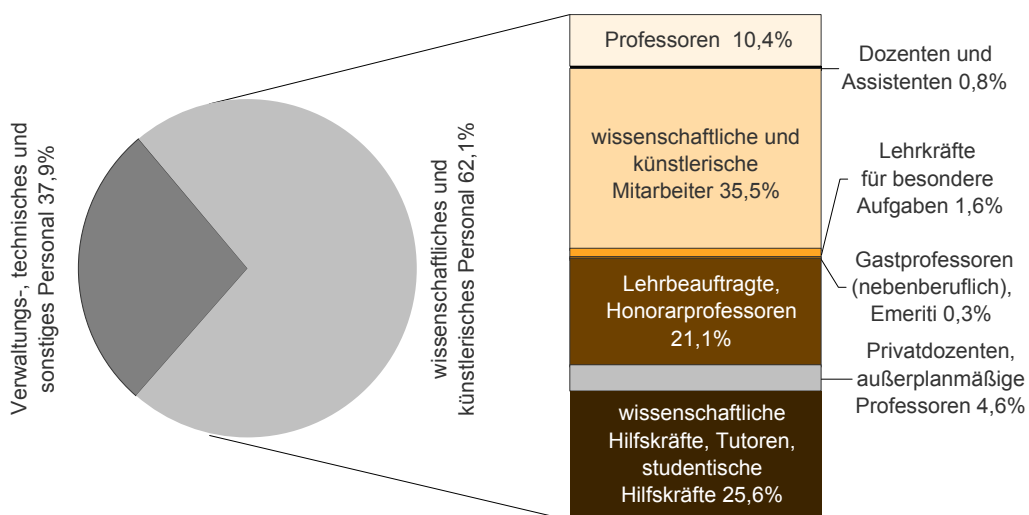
Verwaltungs-, technisches und sonstiges Personal 37,9%

wissenschaftliches und künstlerisches Personal 62,1%

Professoren 10,4%

Dozenten und Assistenten 0,8%

wissenschaftliche und künstlerische Mitarbeiter 35,5%

Lehrkräfte für besondere Aufgaben 1,6%

Gastprofessoren (nebenberuflich), Emeriti 0,3%

Lehrbeauftragte, Honorarprofessoren 21,1%

Privatdozenten, außerplanmäßige Professoren 4,6%

wissenschaftliche Hilfskräfte, Tutoren, studentische Hilfskräfte 25,6%